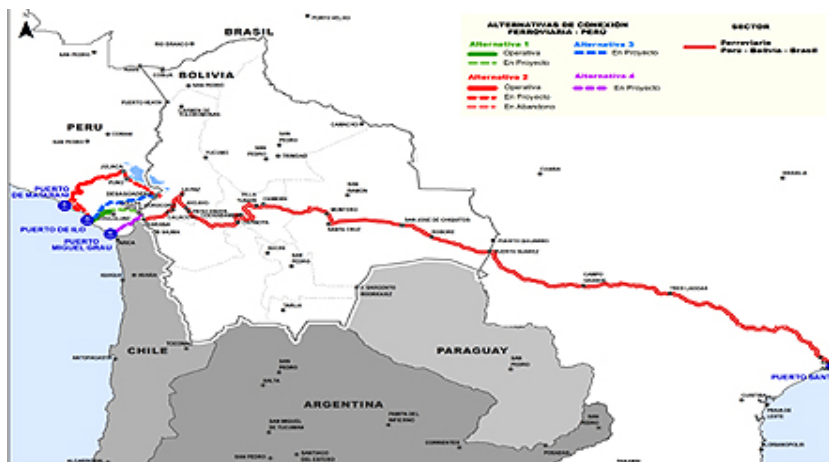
ALTERNATIVAS DE CONEXIÓN FERROVIARIA : PERÚ

SECTOR

Alternativa 1
Operativa
En Proyecto

Alternativa 2
Operativa
En Proyecto
En Abandono

Alternativa 3
En Proyecto

Alternativa 4
En Proyecto

Ferroviario
Peru - Bolivia - Brasil

BRASIL

BOLIVIA

PERU

PUERTO DE MATARANI

PUERTO DE ILO

PUERTO MIGUEL GRAU

CHILE

PARAGUAY

ARGENTINA

PUERTO SANT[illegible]

DESAGUADERO

PUNO

JULIACA

CUSCO

ARICA

IQUIQUE

LA PAZ

ORURO

COCHABAMBA

SANTA CRUZ

TRINIDAD

SUCRE

POTOSI

TARIJA

SAN JOSE DE CHIQUITOS

ROBORE

PUERTO QUIJARRO

PUERTO SUAREZ

CAMPO GRANDE

TRES LAGOAS

ANTOFAGASTA

SALTA

SAN MIGUEL DE TUCUMAN

SANTIAGO DEL ESTERO

CORRIENTES

PUERTO VELHO

RIO BRANCO

PUERTO HEATH

COBIJA

CORUMBA

SAN PEDRO

TOCOPILLA

CALAMA

CUIABA

BRASILIA